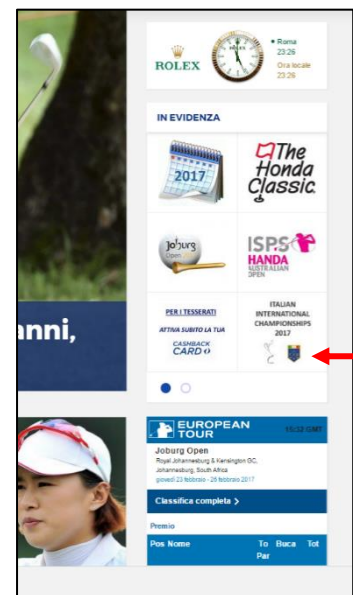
ROLEX

• Roma
23:26
Ora locale
23:26

IN EVIDENZA

2017

The Honda Classic

Joburg Open

ISPS HANDA AUSTRALIAN OPEN

PER I TESSERATI
ATTIVA SUBITO LA TUA
CASHBACK CARD

ITALIAN INTERNATIONAL CHAMPIONSHIPS 2017

anni,

EUROPEAN TOUR
13:32 GMT

Joburg Open
Royal Johannesburg & Kensington GC, Johannesburg, South Africa
giovedì 23 febbraio - 26 febbraio 2017

Classifica completa >

Premio

| Pos | Nome | To Par | Buca | Tot |
|---|---|---|---|---|